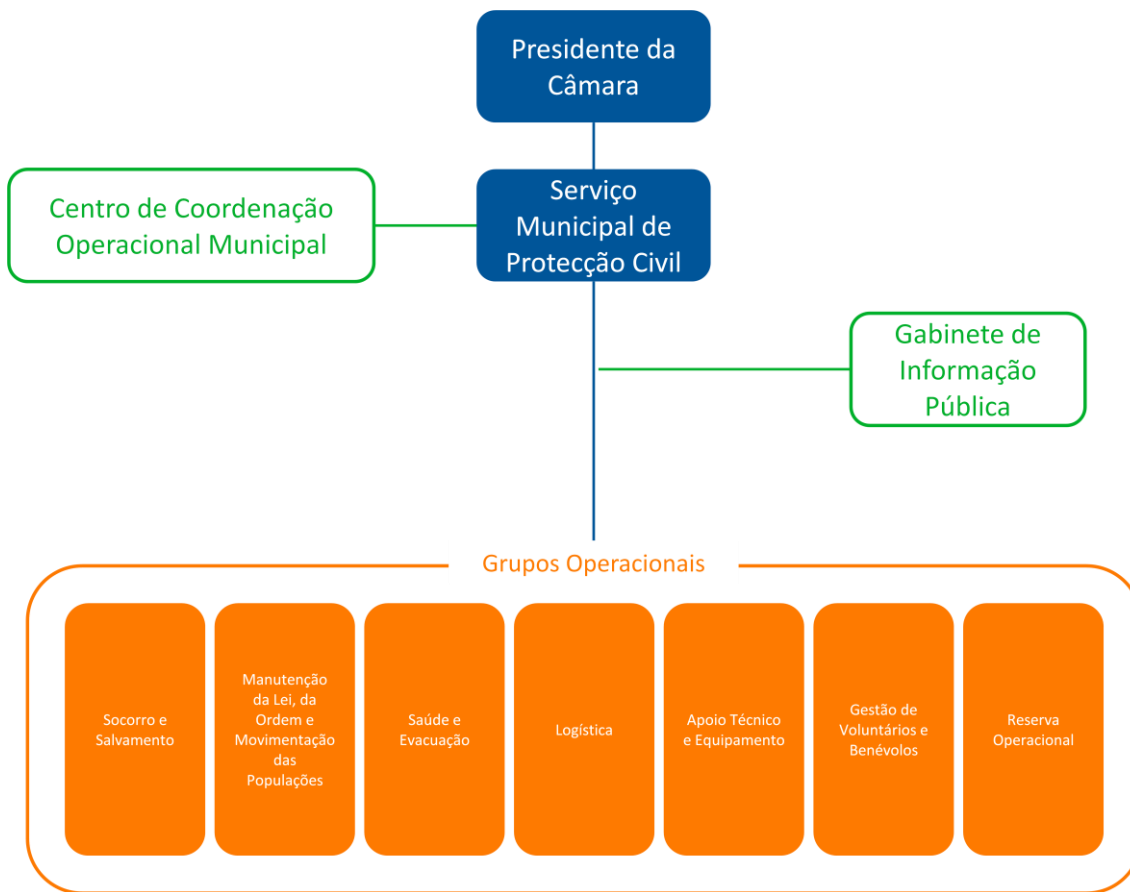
Presidente da Câmara

Centro de Coordenação Operacional Municipal

Serviço Municipal de Protecção Civil

Gabinete de Informação Pública

Grupos Operacionais

Socorro e Salvamento

Manutenção da Lei, da Ordem e Movimentação das Populações

Saúde e Evacuação

Logística

Apoio Técnico e Equipamento

Gestão de Voluntários e Benévolos

Reserva Operacional